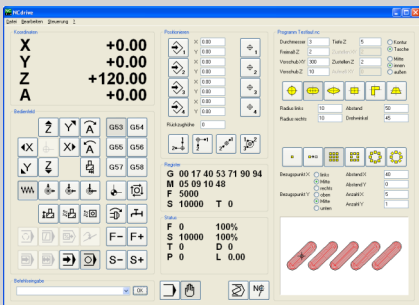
NCdrive

Datei Bearbeiten Steuerung ?

Koordinaten

X +0.00
Y +0.00
Z +120.00
A +0.00

Bedienfeld

G53 G54
G55 G56
G57 G58
G59

F- F+
S- S+

Befehlseingabe

OK

Positionieren

X 0.00
Y 0.00
X 0.00
Y 0.00
X 0.00
Y 0.00
X 0.00
Y 0.00

1
2
3
4

Rückzugshöhe 0

Register

G 00 17 40 53 71 90 94
M 05 09 10 48
F 5000
S 10000 T 0

Status

F 0 100%
S 10000 100%
T 0 D 0
P 0 L 0.00

Programm Textbaust.

Durchmesser 3
Teilv.Z 3
Kontur
Tasche
Freiraum.Z 2
Vorschub XY 300
Zustellen Z 2
Vorschub Z 100
Mitte
innen
außen

Radius links 10
Abstand 50
Radius rechts 10
Drehwinkel 45

Bezugspunkt X links
Mitte
rechts
Abstand X 40
Bezugspunkt Y oben
Mitte
unten
Abstand Y 0
Anzahl X 5
Anzahl Y 1

NC